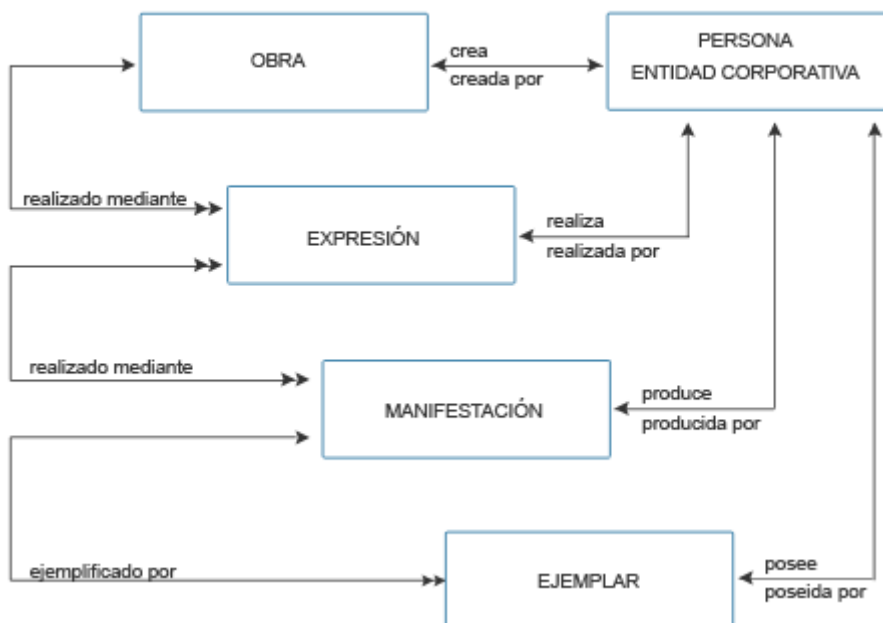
OBRA

crea
creada por

PERSONA
ENTIDAD CORPORATIVA

realizado mediante

EXPRESIÓN

realiza
realizada por

realizado mediante

MANIFESTACIÓN

produce
producida por

ejemplificado por

EJEMPLAR

posee
poseida por